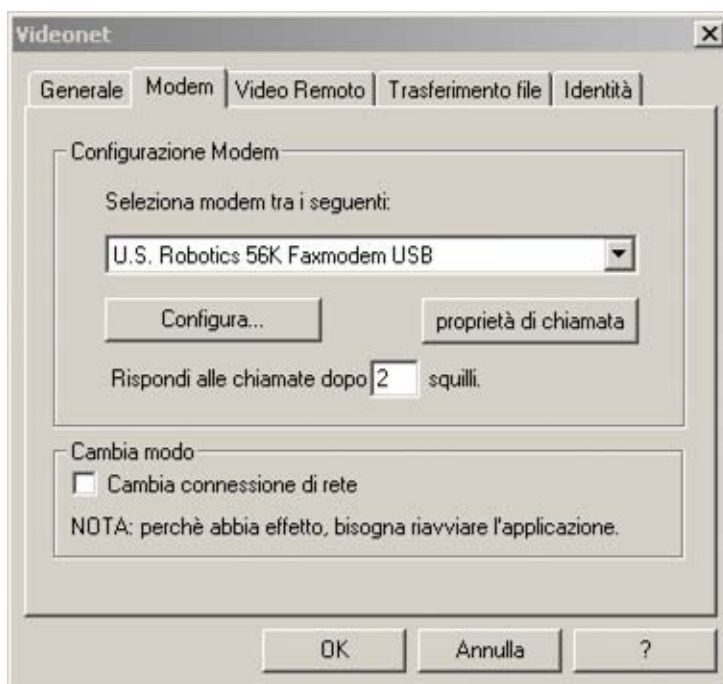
Videonet

×

Generale | Modem | Video Remoto | Trasferimento file | Identità

Configurazione Modem

Seleziona modem tra i seguenti:

U.S. Robotics 56K Faxmodem USB

Configura...

proprietà di chiamata

Rispondi alle chiamate dopo 2 squilli.

Cambia modo

Cambia connessione di rete

NOTA: perchè abbia effetto, bisogna riavviare l'applicazione.

OK

Annulla

?